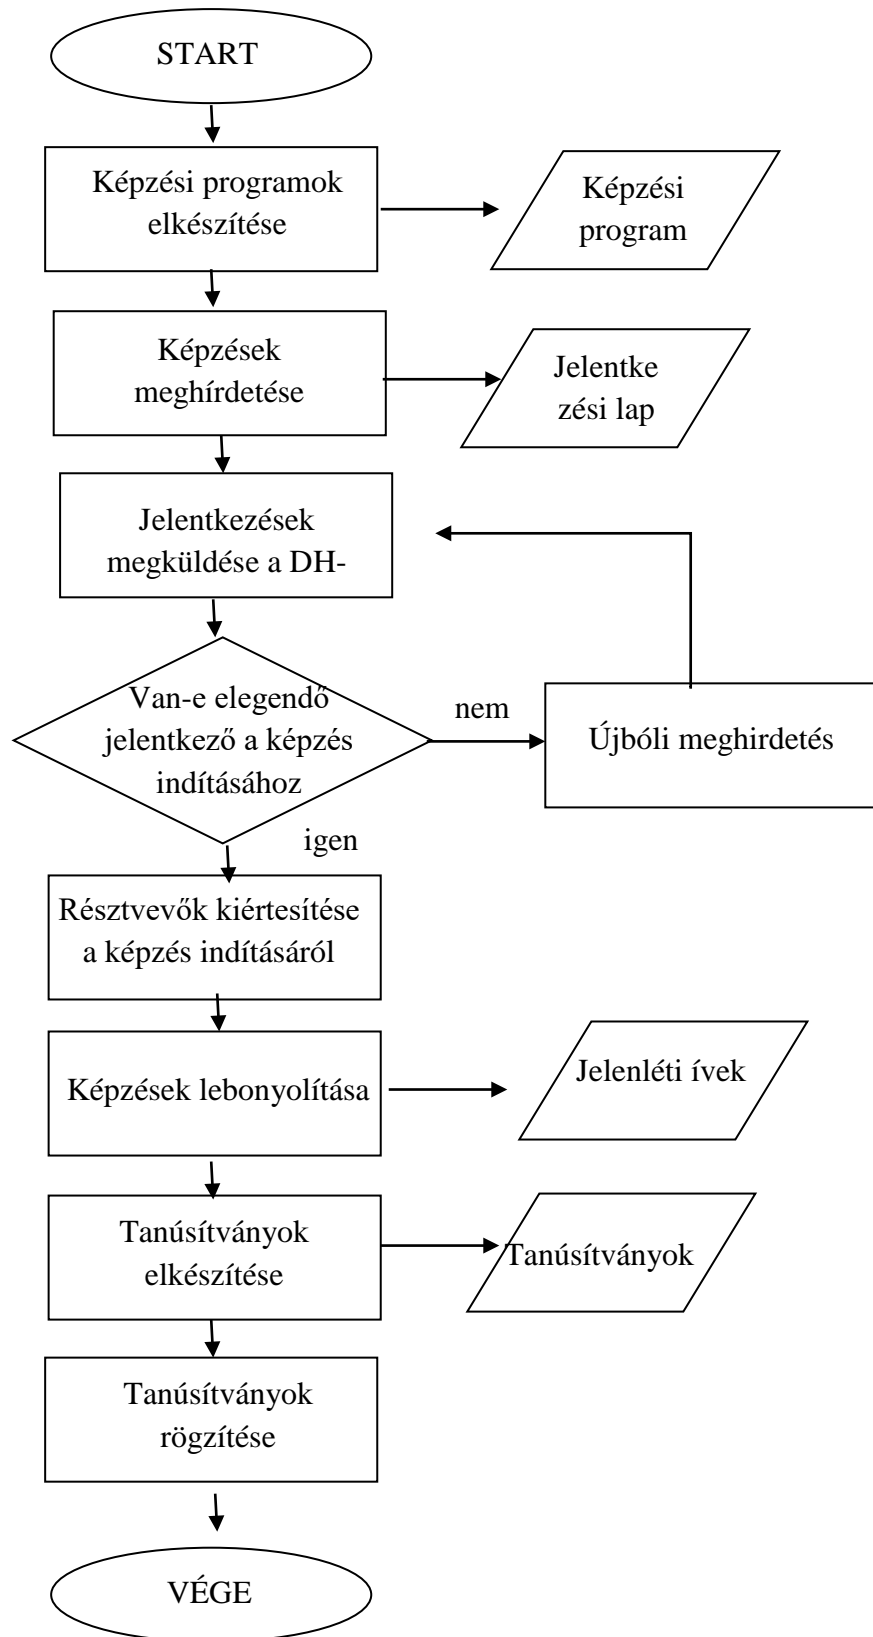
START

Képzési programok elkészítése

Képzési program

Képzések meghírdetése

Jelentke zési lap

Jelentkezések megküldése a DH-

Van-e elegendő jelentkező a képzés indításához

nem

Újbóli meghirdetés

igen

Résztvevők kiértesítése a képzés indításáról

Képzések lebonyolítása

Jelenléti ívek

Tanúsítványok elkészítése

Tanúsítványok

Tanúsítványok rögzítése

VÉGE